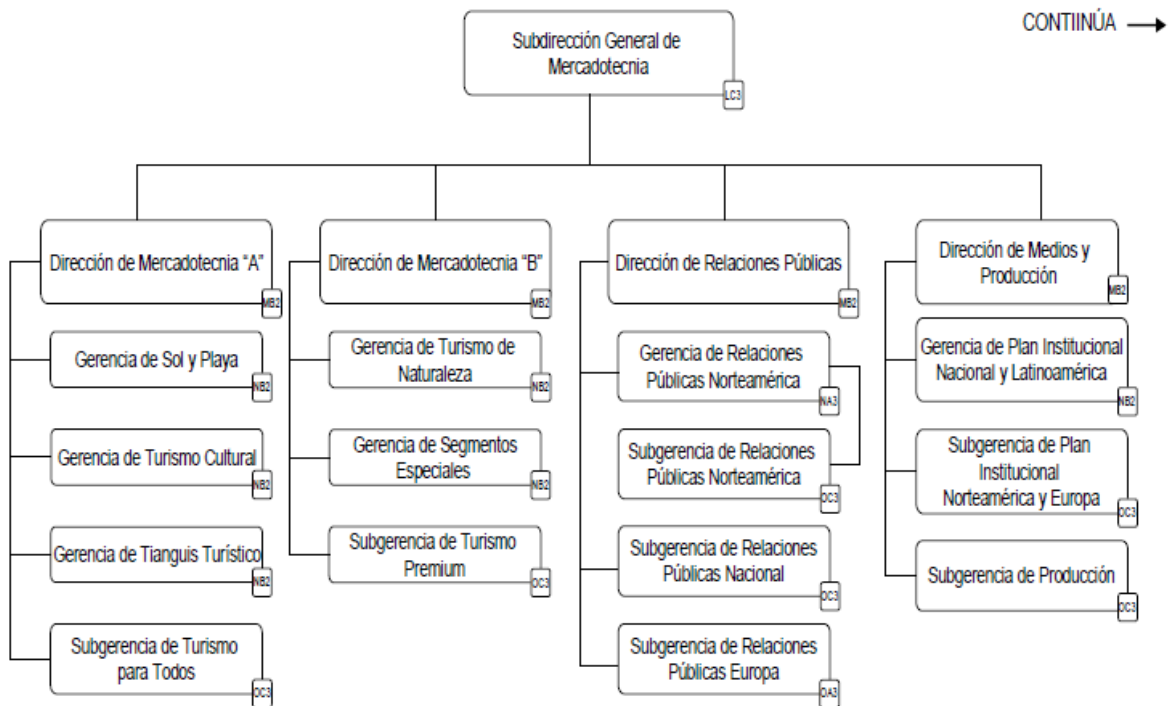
CONTIINÚA →

Subdirección General de Mercadotecnia
LC3

Dirección de Mercadotecnia "A"
MB2

Gerencia de Sol y Playa
NB2

Gerencia de Turismo Cultural
NB2

Gerencia de Tianguis Turístico
NB2

Subgerencia de Turismo para Todos
OC3

Dirección de Mercadotecnia "B"
MB2

Gerencia de Turismo de Naturaleza
NB2

Gerencia de Segmentos Especiales
NB2

Subgerencia de Turismo Premium
OC3

Dirección de Relaciones Públicas
MB2

Gerencia de Relaciones Públicas Norteamérica
NA3

Subgerencia de Relaciones Públicas Norteamérica
OC3

Subgerencia de Relaciones Públicas Nacional
OC3

Subgerencia de Relaciones Públicas Europa
OA3

Dirección de Medios y Producción
MB2

Gerencia de Plan Institucional Nacional y Latinoamérica
NB2

Subgerencia de Plan Institucional Norteamérica y Europa
OC3

Subgerencia de Producción
OC3